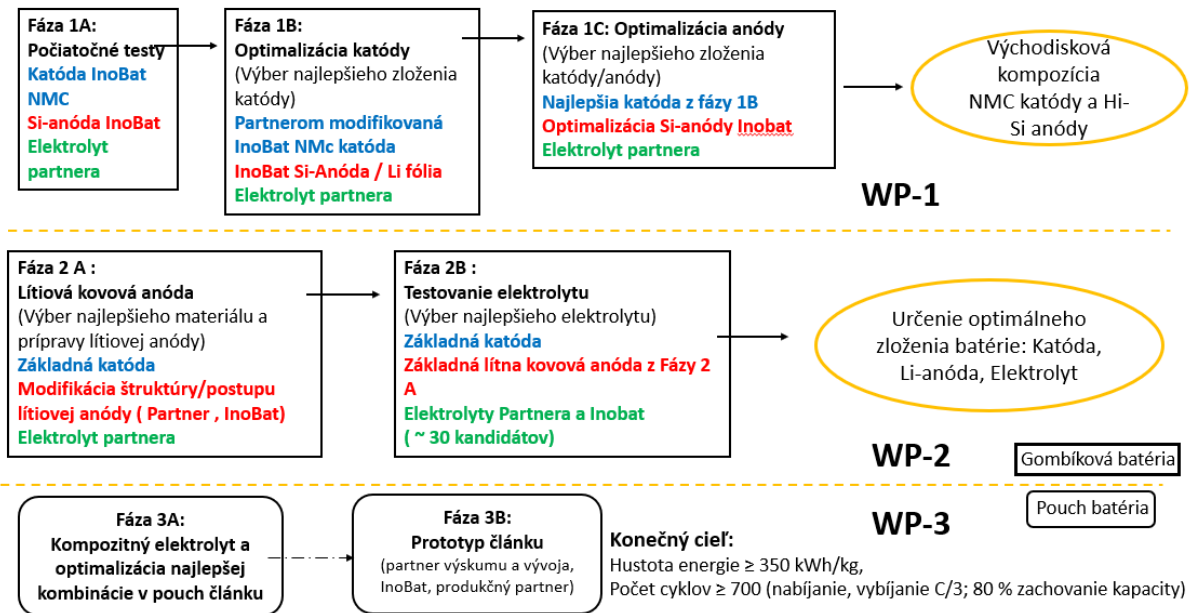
Fáza 1A:
Počiatočné testy
Katóda InoBat NMC
Si-anóda InoBat
Elektrolyt partnera

Fáza 1B:
Optimalizácia katódy
(Výber najlepšieho zloženia katódy)
Partnerom modifikovaná InoBat NMc katóda
InoBat Si-Anóda / Li fólia
Elektrolyt partnera

Fáza 1C: Optimalizácia anódy
(Výber najlepšieho zloženia katódy/anódy)
Najlepšia katóda z fázy 1B
Optimalizácia Si-anódy Inobat
Elektrolyt partnera

Východisková kompozícia NMC katódy a Hi-Si anódy

WP-1

Fáza 2 A :
Lítiová kovová anóda
(Výber najlepšieho materiálu a prípravy lítiovej anódy)
Základná katóda
Modifikácia štruktúry/postupu lítiovej anódy ( Partner , InoBat)
Elektrolyt partnera

Fáza 2B :
Testovanie elektrolytu
(Výber najlepšieho elektrolytu)
Základná katóda
Základná lítna kovová anóda z Fázy 2 A
Elektrolyty Partnera a Inobat
( ~ 30 kandidátov)

Určenie optimálneho zloženia batérie: Katóda, Li-anóda, Elektrolyt

WP-2

Gombíková batéria

Pouch batéria

Fáza 3A:
Kompozitný elektrolyt a optimalizácia najlepšej kombinácie v pouch článku

Fáza 3B:
Prototyp článku
(partner výskumu a vývoja, InoBat, produkčný partner)

WP-3

Konečný cieľ:
Hustota energie ≥ 350 kWh/kg,
Počet cyklov ≥ 700 (nabíjanie, vybíjanie C/3; 80 % zachovanie kapacity)